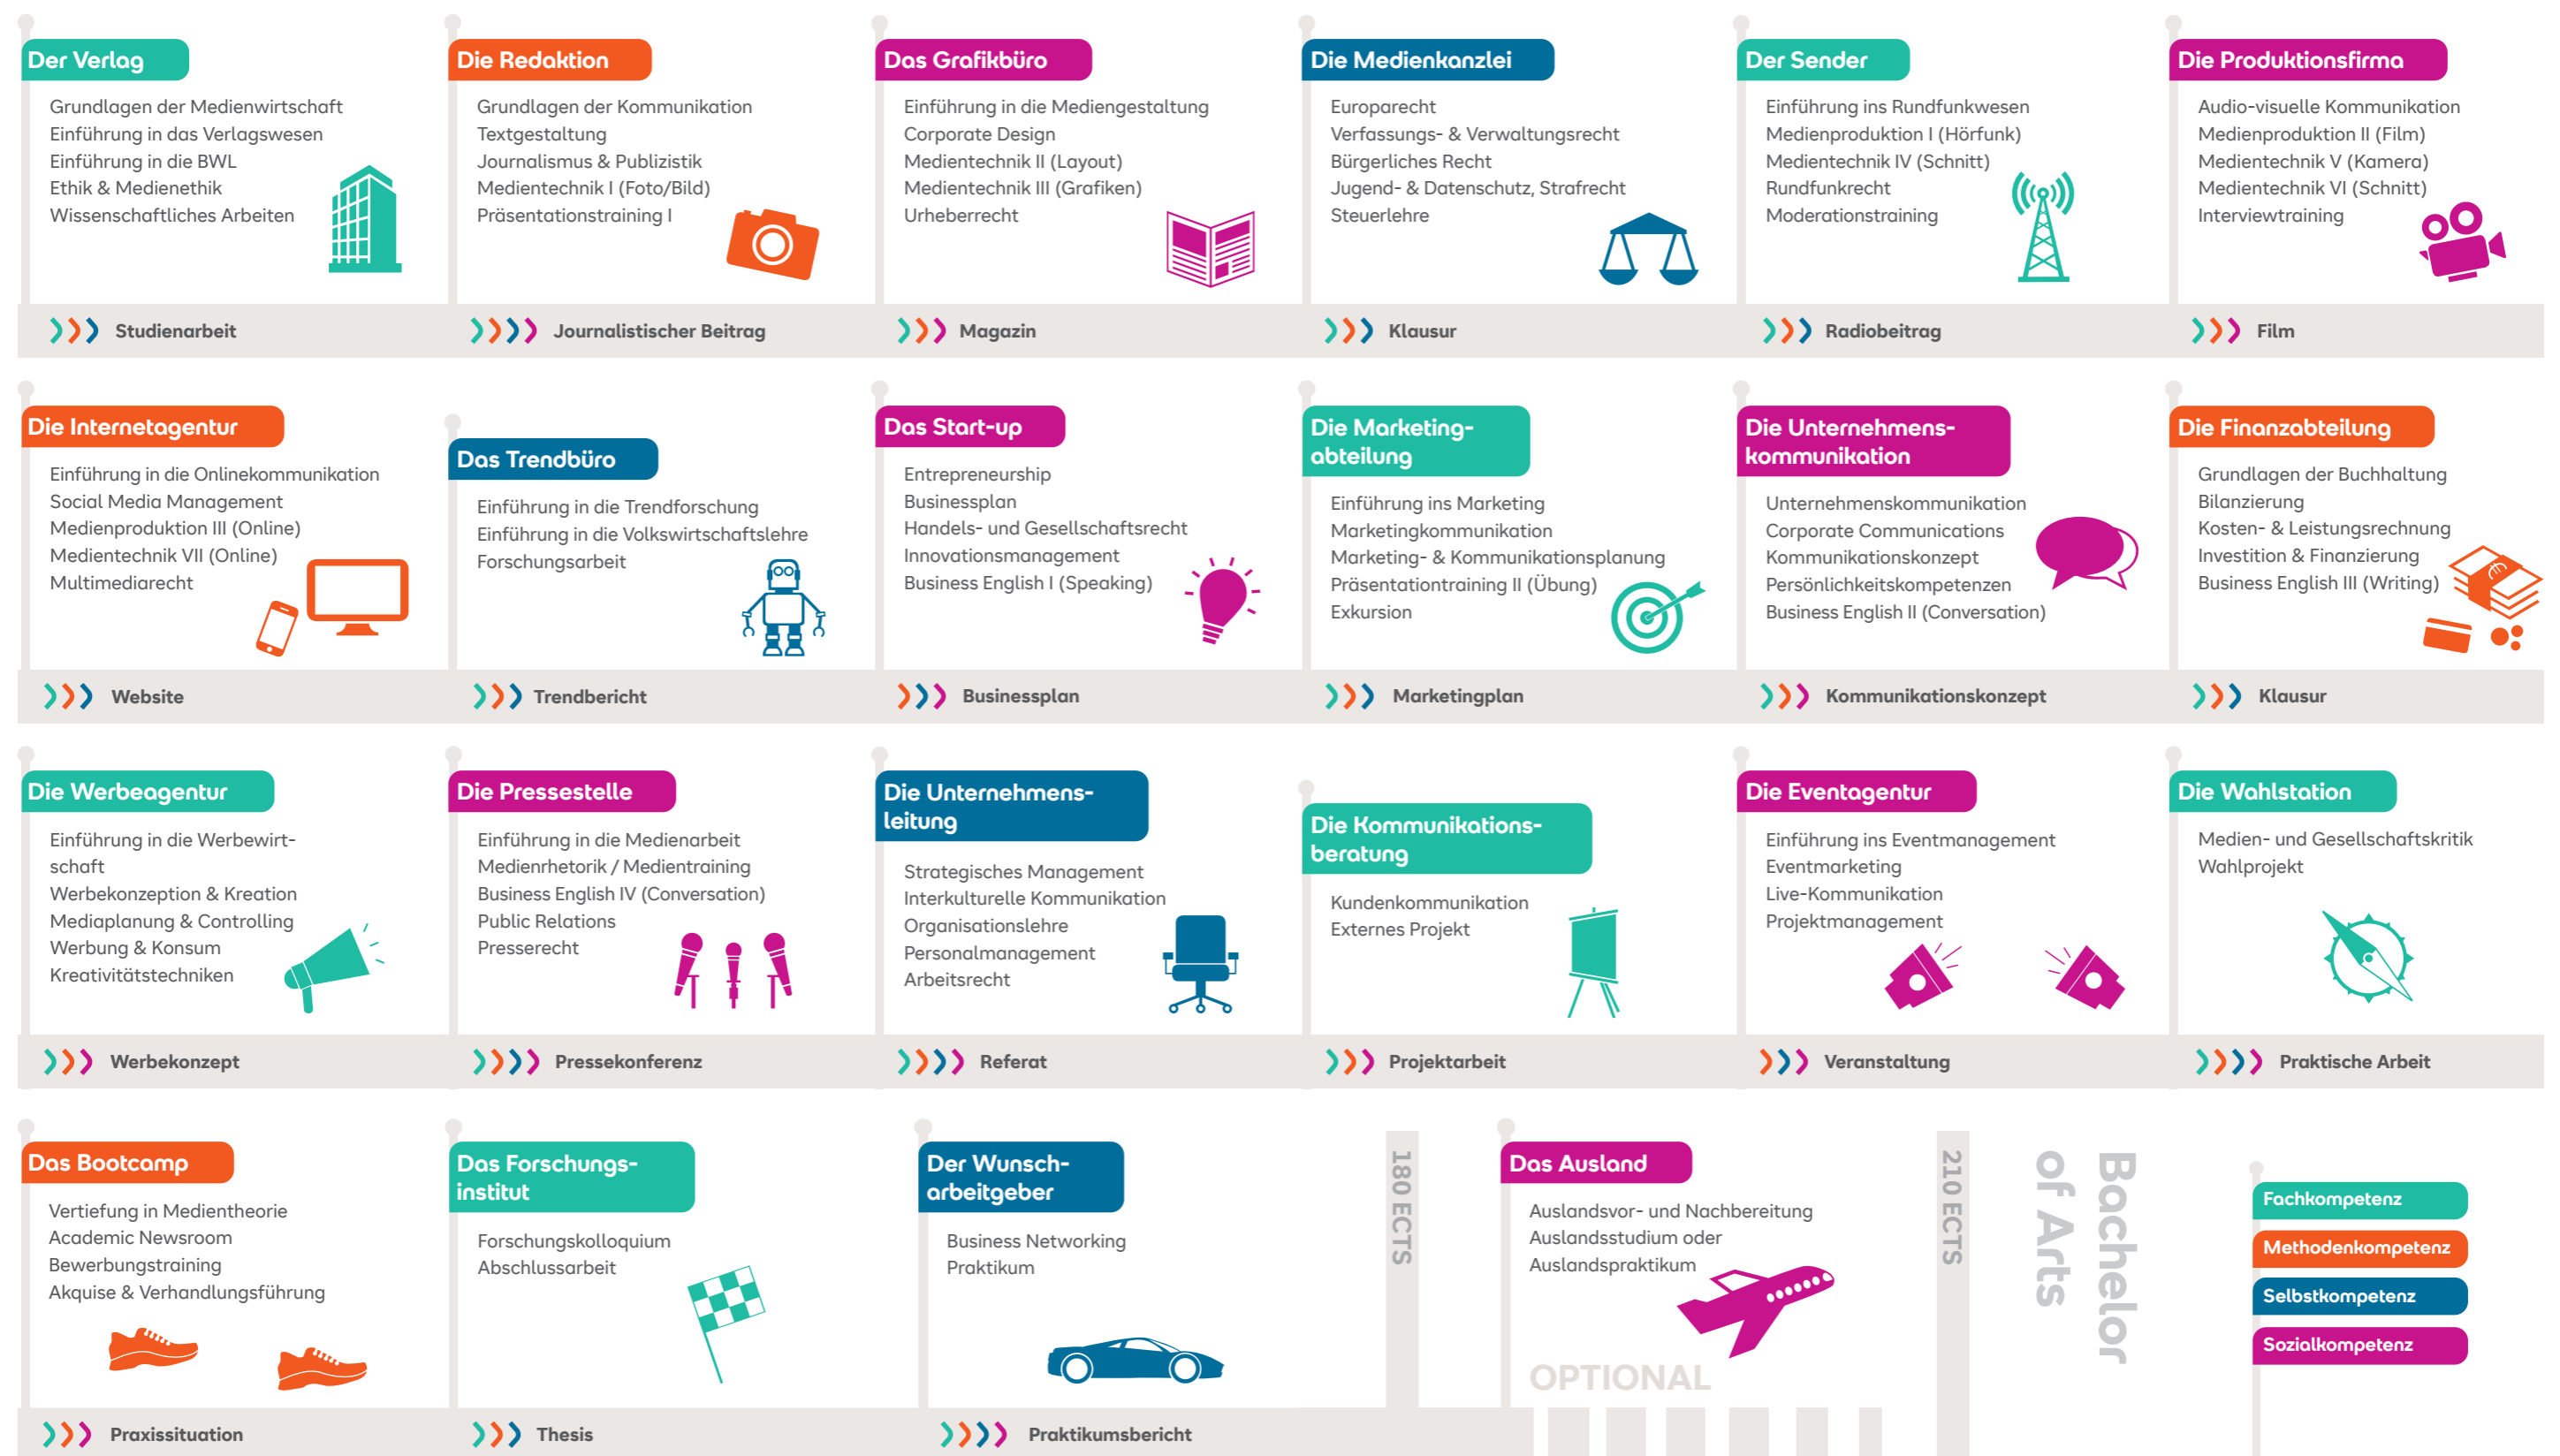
Der Verlag
Grundlagen der Medienwirtschaft
Einführung in das Verlagswesen
Einführung in die BWL
Ethik & Medienethik
Wissenschaftliches Arbeiten
Studienarbeit

Die Redaktion
Grundlagen der Kommunikation
Textgestaltung
Journalismus & Publizistik
Medientechnik I (Foto/Bild)
Präsentationstraining I
Journalistischer Beitrag

Das Grafikbüro
Einführung in die Mediengestaltung
Corporate Design
Medientechnik II (Layout)
Medientechnik III (Grafiken)
Urheberrecht
Magazin

Die Medienkanzlei
Europarecht
Verfassungs- & Verwaltungsrecht
Bürgerliches Recht
Jugend- & Datenschutz, Strafrecht
Steuerlehre
Klausur

Der Sender
Einführung ins Rundfunkwesen
Medienproduktion I (Hörfunk)
Medientechnik IV (Schnitt)
Rundfunkrecht
Moderationstraining
Radiobeitrag

Die Produktionsfirma
Audio-visuelle Kommunikation
Medienproduktion II (Film)
Medientechnik V (Kamera)
Medientechnik VI (Schnitt)
Interviewtraining
Film

Die Internetagentur
Einführung in die Onlinekommunikation
Social Media Management
Medienproduktion III (Online)
Medientechnik VII (Online)
Multimediarecht
Website

Das Trendbüro
Einführung in die Trendforschung
Einführung in die Volkswirtschaftslehre
Forschungsarbeit
Trendbericht

Das Start-up
Entrepreneurship
Businessplan
Handels- und Gesellschaftsrecht
Innovationsmanagement
Business English I (Speaking)
Businessplan

Die Marketingabteilung
Einführung ins Marketing
Marketingkommunikation
Marketing- & Kommunikationsplanung
Präsentationtraining II (Übung)
Exkursion
Marketingplan

Die Unternehmenskommunikation
Unternehmenskommunikation
Corporate Communications
Kommunikationskonzept
Persönlichkeitskompetenzen
Business English II (Conversation)
Kommunikationskonzept

Die Finanzabteilung
Grundlagen der Buchhaltung
Bilanzierung
Kosten- & Leistungsrechnung
Investition & Finanzierung
Business English III (Writing)
Klausur

Die Werbeagentur
Einführung in die Werbewirtschaft
Werbekonzeption & Kreation
Mediaplanung & Controlling
Werbung & Konsum
Kreativitätstechniken
Werbekonzept

Die Pressestelle
Einführung in die Medienarbeit
Medienrhetorik / Medientraining
Business English IV (Conversation)
Public Relations
Presserecht
Pressekonferenz

Die Unternehmensleitung
Strategisches Management
Interkulturelle Kommunikation
Organisationslehre
Personalmanagement
Arbeitsrecht
Referat

Die Kommunikationsberatung
Kundenkommunikation
Externes Projekt
Projektarbeit

Die Eventagentur
Einführung ins Eventmanagement
Eventmarketing
Live-Kommunikation
Projektmanagement
Veranstaltung

Die Wahlstation
Medien- und Gesellschaftskritik
Wahlprojekt
Praktische Arbeit

Das Bootcamp
Vertiefung in Medientheorie
Academic Newsroom
Bewerbungstraining
Akquise & Verhandlungsführung
Praxissituation

Das Forschungsinstitut
Forschungskolloquium
Abschlussarbeit
Thesis

Der Wunscharbeitgeber
Business Networking
Praktikum
Praktikumsbericht

180 ECTS

Das Ausland
Auslandsvor- und Nachbereitung
Auslandsstudium oder
Auslandspraktikum
OPTIONAL

210 ECTS

Bachelor of Arts

Fachkompetenz
Methodenkompetenz
Selbstkompetenz
Sozialkompetenz